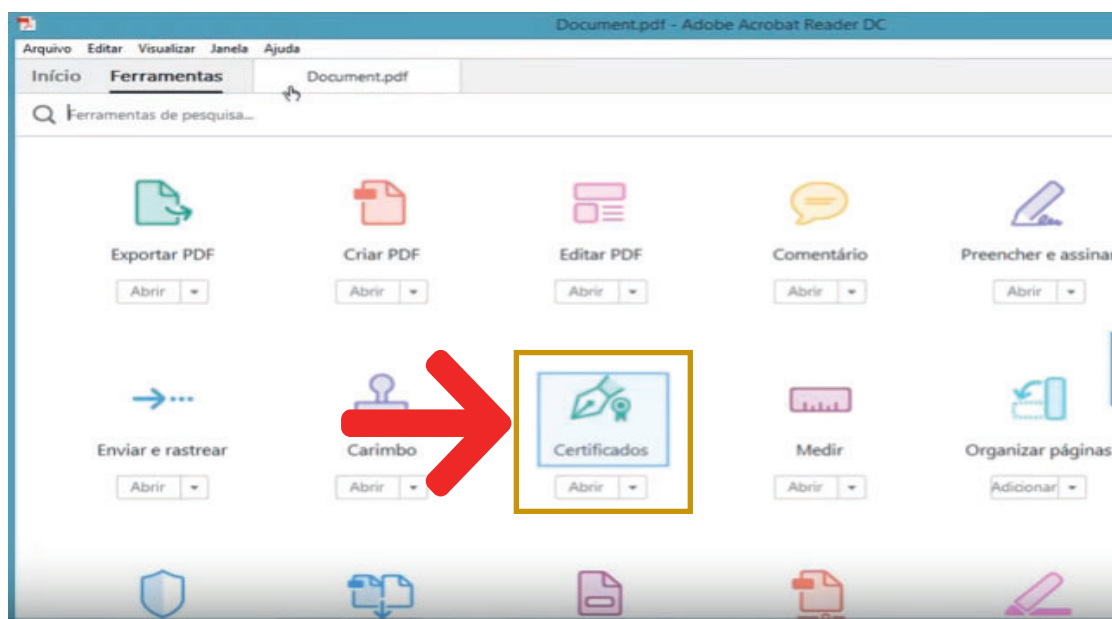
Document.pdf - Adobe Acrobat Reader DC

Arquivo Editar Visualizar Janela Ajuda

Início Ferramentas Document.pdf

Ferramentas de pesquisa...

Exportar PDF
Abrir

Criar PDF
Abrir

Editar PDF
Abrir

Comentário
Abrir

Preencher e assinar
Abrir

Enviar e rastrear
Abrir

Carimbo
Abrir

Certificados
Abrir

Medir
Abrir

Organizar páginas
Adicionar